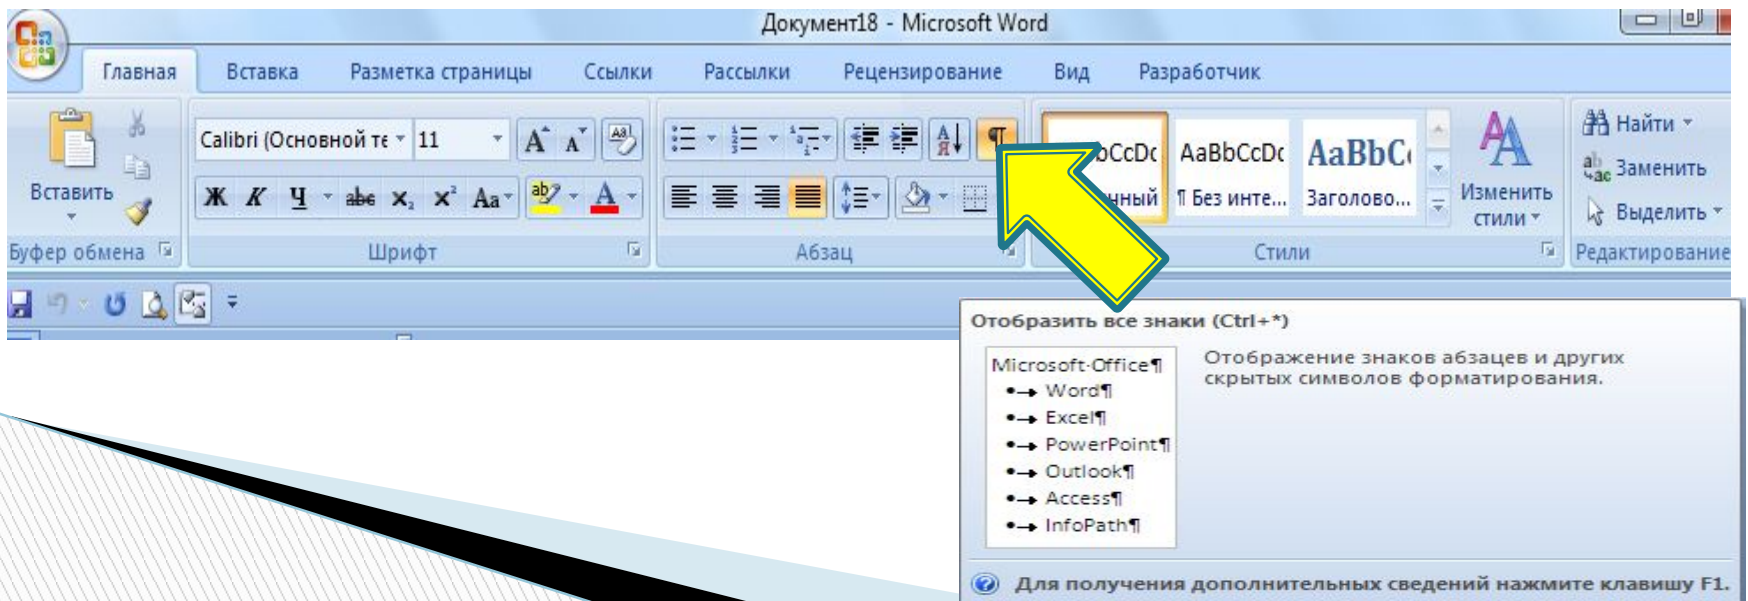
Документ18 - Microsoft Word

Главная Вставка Разметка страницы Ссылки Рассылки Рецензирование Вид Разработчик

Вставить
Буфер обмена

Calibri (Основной те 11
Ж К Ч abe $x_2$ $x^2$ Aa
Шрифт

Абзац

bCcDc AaBbCcDc AaBbC
нный ¶ Без инте... Заголово...
Изменить стили
Стили

Найти
Заменить
Выделить
Редактирование

Отобразить все знаки (Ctrl+*)

Microsoft·Office¶
Word¶
Excel¶
PowerPoint¶
Outlook¶
Access¶
InfoPath¶

Отображение знаков абзацев и других скрытых символов форматирования.

Для получения дополнительных сведений нажмите клавишу F1.